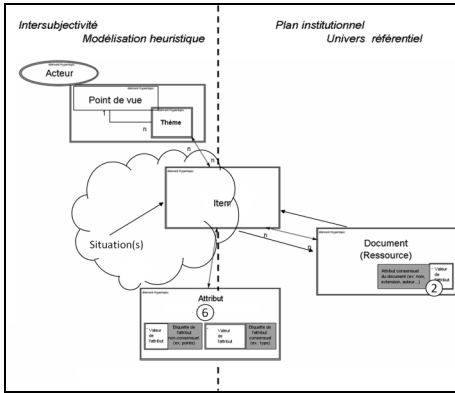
Intersubjectivité
Modélisation heuristique

Plan institutionnel
Univers référentiel

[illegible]
Acteur

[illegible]
Point de vue

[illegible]
Thème

1
n
n

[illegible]
Item

Situation(s)

n

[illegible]
Document
(Ressource)

Attribut consensuel du document (ex: nom, extension, auteur...)

Valeur de l'attribut
2

n

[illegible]
Attribut
6

Valeur de l'attribut
Etiquette de l'attribut non-consensuel (ex: pointu)

Valeur de l'attribut
Etiquette de l'attribut consensuel (ex: type)